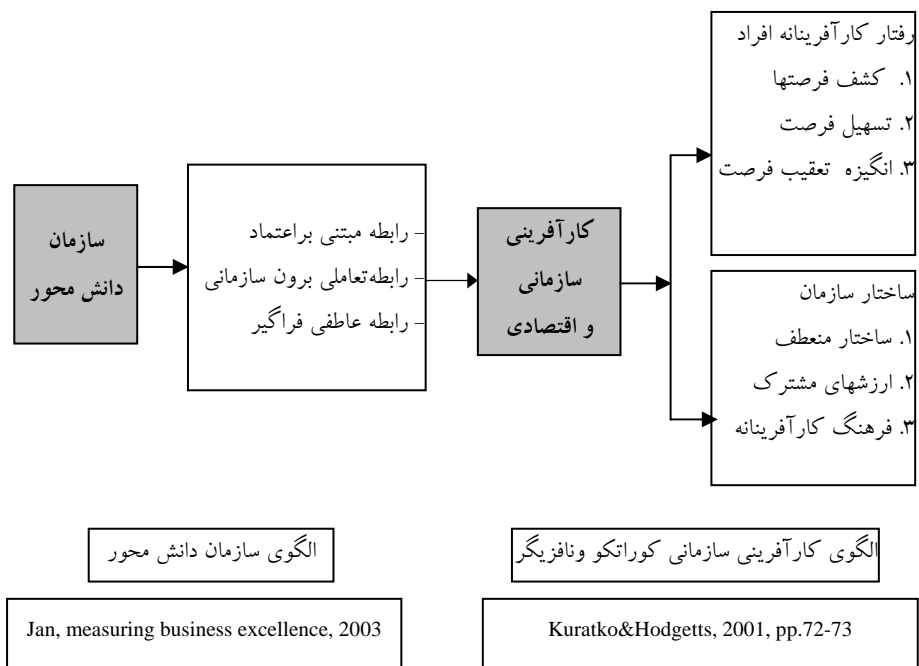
سازمان دانش محور

– رابطه مبتنی براعتماد
– رابطه‌تعاملی برون سازمانی
– رابطه عاطفی فراگیر

کارآفرینی سازمانی و اقتصادی

رفتار کارآفرینانه افراد
۱. کشف فرصتها
۲. تسهیل فرصت
۳. انگیزه تعقیب فرصت

ساختار سازمان
۱. ساختار منعطف
۲. ارزشهای مشترک
۳. فرهنگ کارآفرینانه

الگوی سازمان دانش محور

الگوی کارآفرینی سازمانی کوراتکو ونافزیگر

Jan, measuring business excellence, 2003

Kuratko&Hodgetts, 2001, pp.72-73